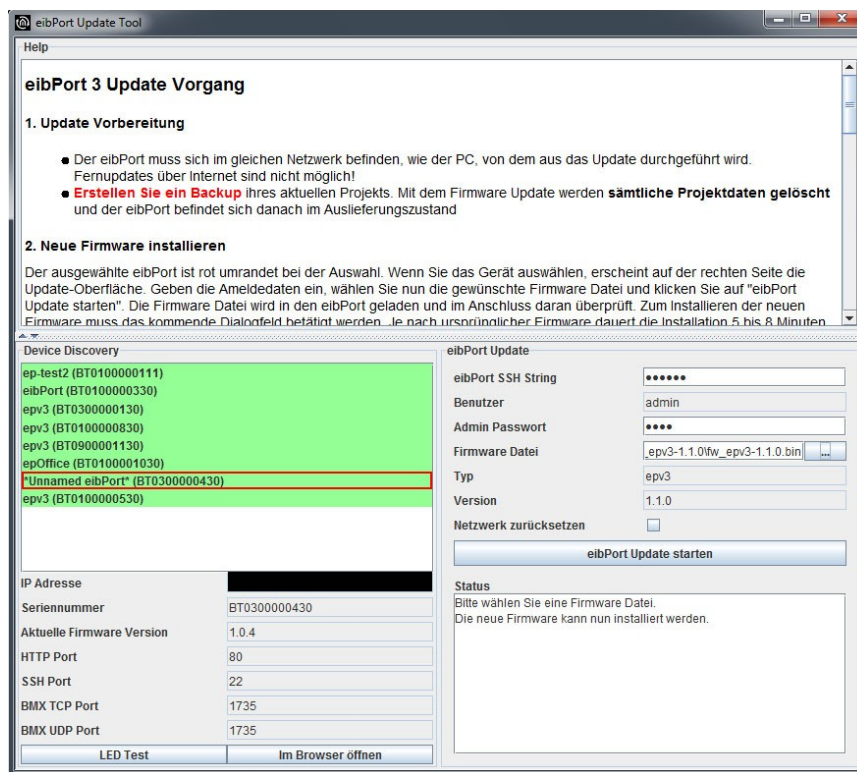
eibPort Update Tool

Help

eibPort 3 Update Vorgang

1. Update Vorbereitung

- Der eibPort muss sich im gleichen Netzwerk befinden, wie der PC, von dem aus das Update durchgeführt wird. Fernupdates über Internet sind nicht möglich!
- Erstellen Sie ein Backup ihres aktuellen Projekts. Mit dem Firmware Update werden sämtliche Projektdaten gelöscht und der eibPort befindet sich danach im Auslieferungszustand

2. Neue Firmware installieren

Der ausgewählte eibPort ist rot umrandet bei der Auswahl. Wenn Sie das Gerät auswählen, erscheint auf der rechten Seite die Update-Oberfläche. Geben die Ameldedaten ein, wählen Sie nun die gewünschte Firmware Datei und klicken Sie auf "eibPort Update starten". Die Firmware Datei wird in den eibPort geladen und im Anschluss daran überprüft. Zum Installieren der neuen Firmware muss das kommende Dialogfeld betätigt werden. Je nach ursprünglicher Firmware dauert die Installation 5 bis 8 Minuten

Device Discovery

ep-test2 (BT0100000111)
eibPort (BT0100000330)
epv3 (BT0300000130)
epv3 (BT0100000830)
epv3 (BT0900001130)
epOffice (BT0100001030)
*Unnamed eibPort* (BT0300000430)
epv3 (BT0100000530)

| IP Adresse | |
|---|---|
| Seriennummer | BT0300000430 |
| Aktuelle Firmware Version | 1.0.4 |
| HTTP Port | 80 |
| SSH Port | 22 |
| BMX TCP Port | 1735 |
| BMX UDP Port | 1735 |

LED Test
Im Browser öffnen

eibPort Update

| eibPort SSH String | •••••• |
|---|---|
| Benutzer | admin |
| Admin Passwort | •••• |
| Firmware Datei | _epv3-1.1.0\fw_epv3-1.1.0.bin |
| Typ | epv3 |
| Version | 1.1.0 |
| Netzwerk zurücksetzen | |

eibPort Update starten

Status
Bitte wählen Sie eine Firmware Datei.
Die neue Firmware kann nun installiert werden.